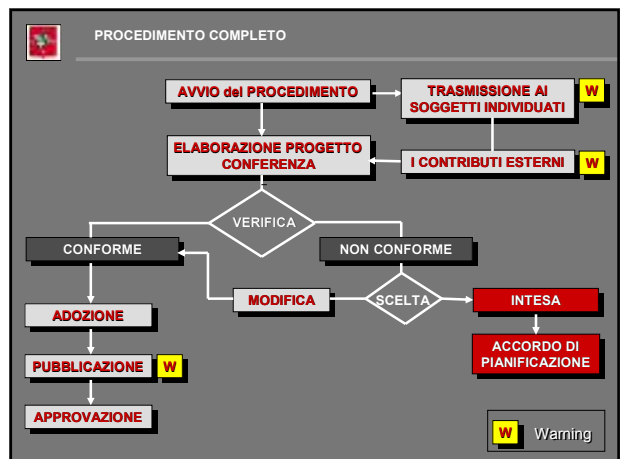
PROCEDIMENTO COMPLETO

AVVIO del PROCEDIMENTO

TRASMISSIONE AI SOGGETTI INDIVIDUATI

W

ELABORAZIONE PROGETTO CONFERENZA

I CONTRIBUTI ESTERNI

W

VERIFICA

CONFORME

NON CONFORME

MODIFICA

SCELTA

INTESA

ADOZIONE

ACCORDO DI PIANIFICAZIONE

PUBBLICAZIONE

W

APPROVAZIONE

W Warning